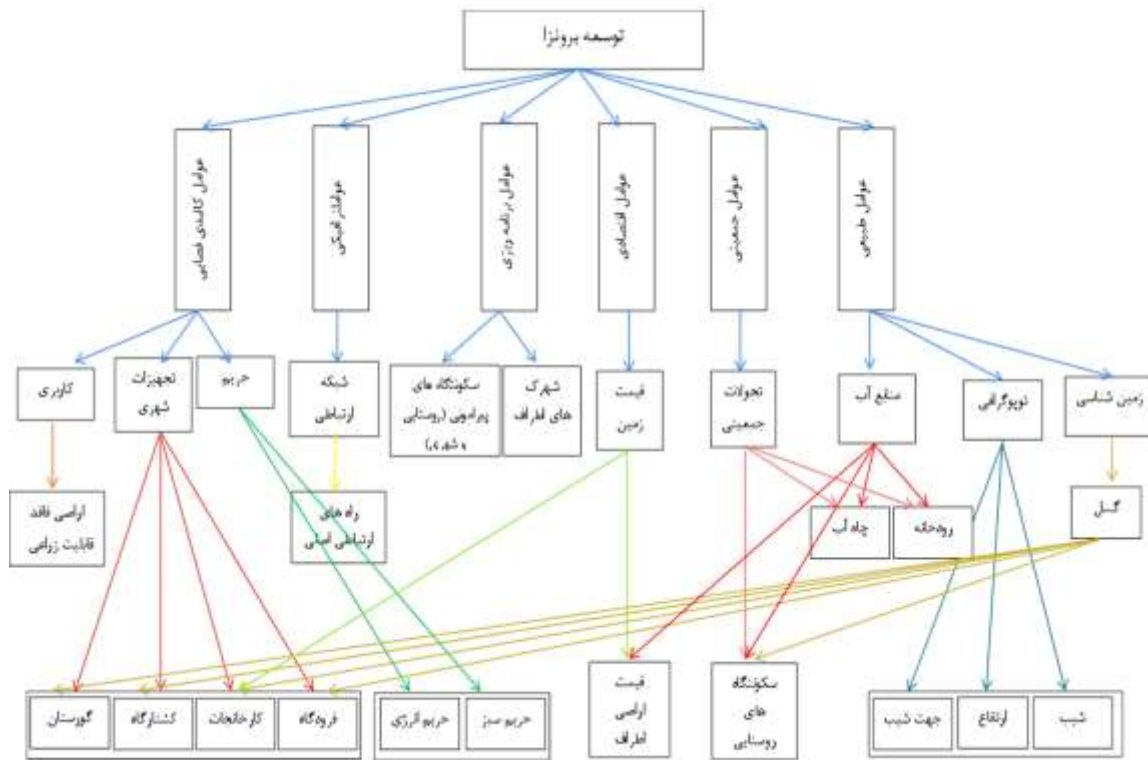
توسعه برونزا

عوامل کالبدی فضایی

عوامل فیزیکی

عوامل برنامه ریزی

عوامل اقتصادی

عوامل جمعیتی

عوامل طبیعی

کاربری

تجهیزات شهری

حریم

شبکه ارتباطی

سکونتگاه های پیرامونی (روستایی و شهری)

شهرک های اطراف

قیمت زمین

تحولات جمعیتی

منابع آب

توپوگرافی

زمین شناسی

اراضی فاقد قابلیت زراعی

راه های ارتباطی اصلی

چاه آب

رودخانه

گسل

گورستان

کشتارگاه

کارخانجات

فرودگاه

حریم انرژی

حریم سبز

قیمت اراضی اطراف

سکونتگاه های روستایی

جهت شیب

ارتفاع

شیب